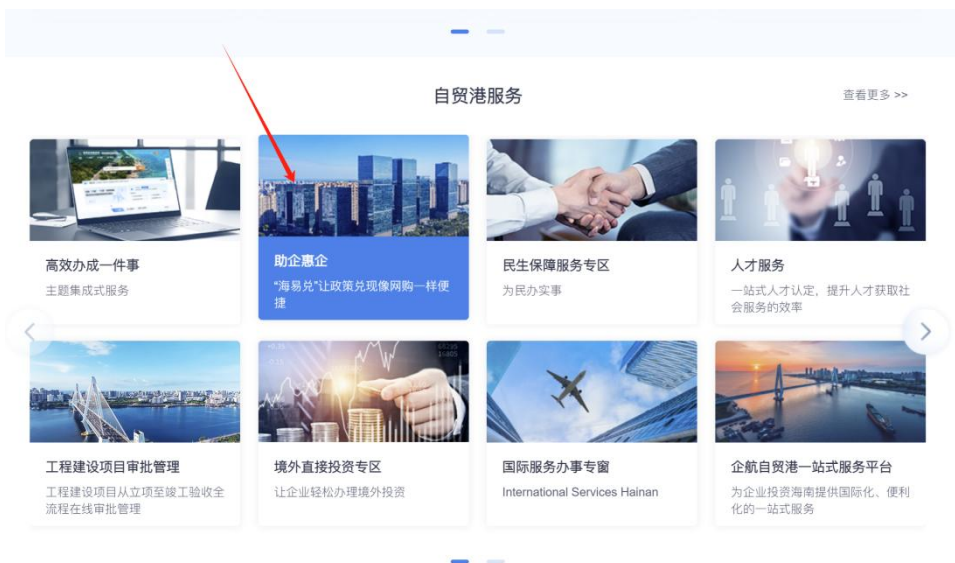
自贸港服务

查看更多 >>

高效办成一件事
主题集成式服务

助企惠企
"海易兑"让政策兑现像网购一样便捷

民生保障服务专区
为民办实事

人才服务
一站式人才认定，提升人才获取社会服务的效率

工程建设项目审批管理
工程建设项目从立项至竣工验收全流程在线审批管理

境外直接投资专区
让企业轻松办理境外投资

国际服务办事专窗
International Services Hainan

企航自贸港一站式服务平台
为企业投资海南提供国际化、便利化的一站式服务